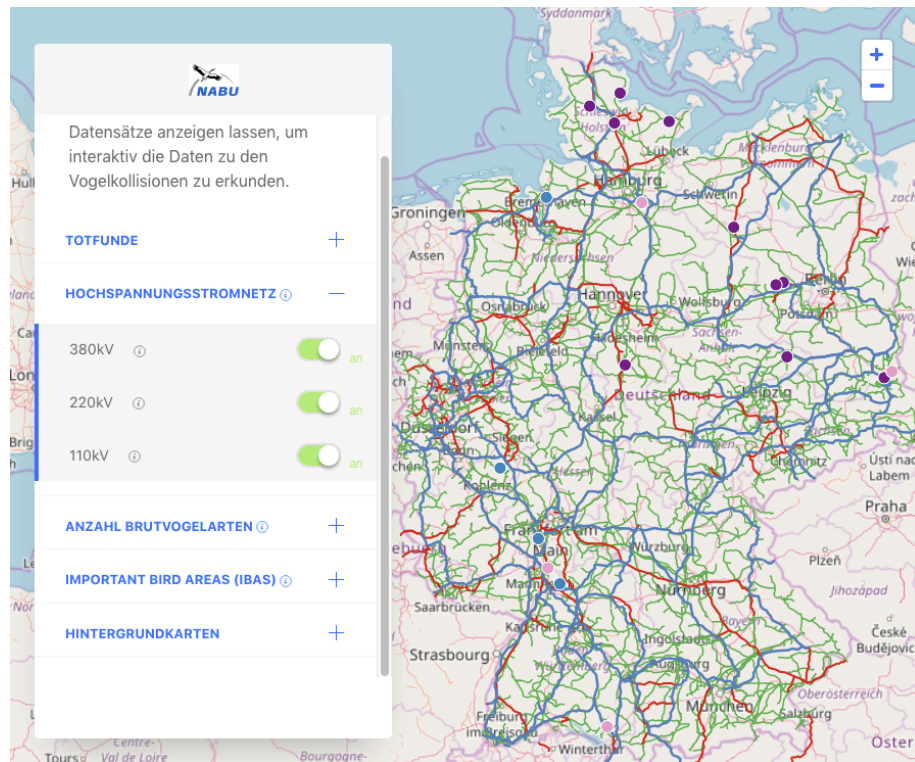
NABU

Datensätze anzeigen lassen, um interaktiv die Daten zu den Vogelkollisionen zu erkunden.

TOTFUNDE +

HOCHSPANNUNGSSTROMNETZ ⓘ —

380kV ⓘ an

220kV ⓘ an

110kV ⓘ an

ANZAHL BRUTVOGELARTEN ⓘ +

IMPORTANT BIRD AREAS (IBAS) ⓘ +

HINTERGRUNDKARTEN +

+
−

Syddanmark
Lübeck
Mecklenburg
Hamburg
Schwerin
Groningen
Bremerhaven
Oldenburg
Niedersachsen
Assen
Hannover
Wolfsburg
Osnabrück
Potsdam
Sachsen-Anhalt
Münster
Bielefeld
Hildesheim
Deutschland
Leipzig
Kassel
Düsseldorf
Siegen
Chemnitz
Ústí nad Labem
Koblenz
Hessen
Frankfurt am Main
Praha
Würzburg
Mannheim
Plzeň
Saarbrücken
Nürnberg
Jihozápad
Karlsruhe
Bayern
Ingolstadt
České Budějovice
Strasbourg
Augsburg
Oberösterreich
Freiburg im Breisgau
München
Salzburg
Winterthur
Centre-Val de Loire
Bourgogne-
Tours
Öster
Hull
Lon
Brig
Ca
land
chen